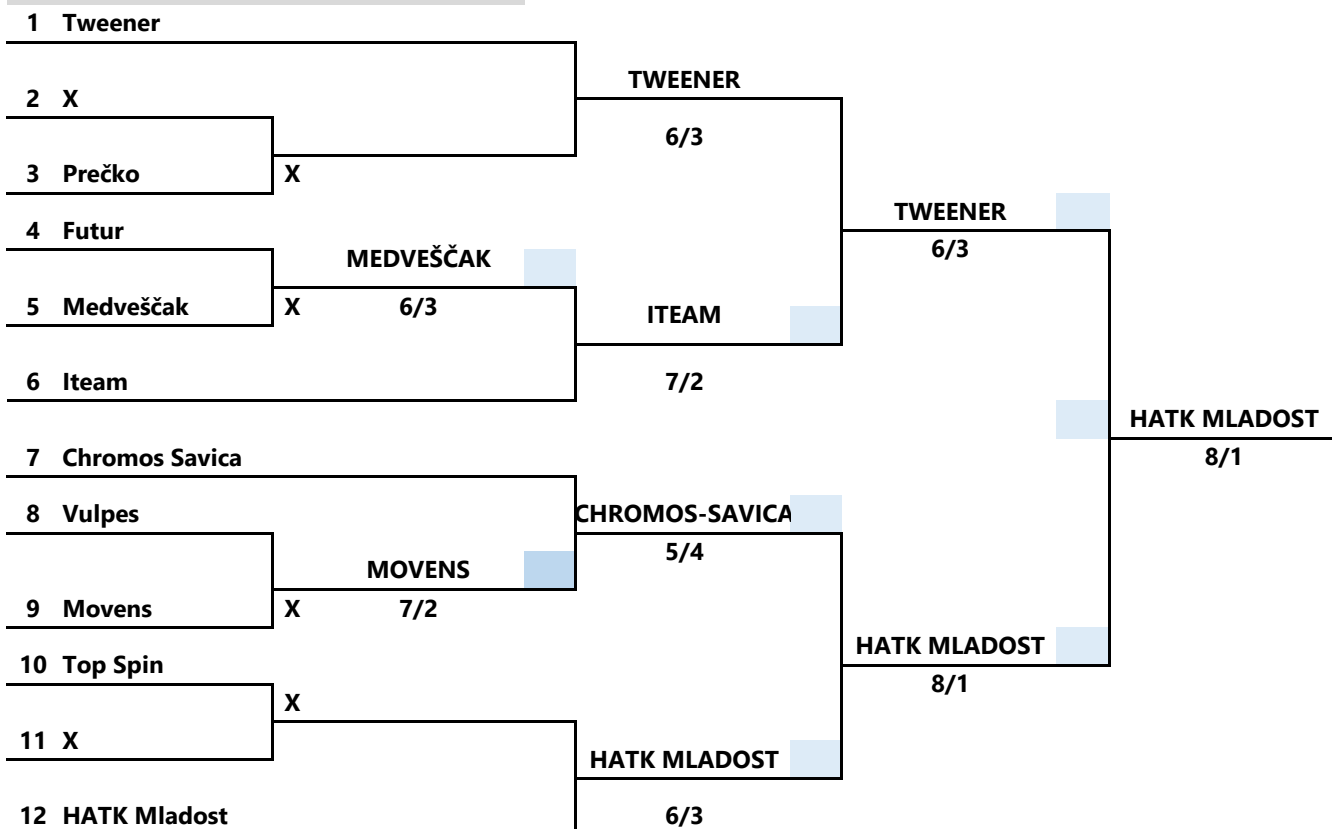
1 Tweener

2 X

3 Prečko

X

TWEENER

6/3

4 Futur

5 Medveščak

X

MEDVEŠČAK

6/3

6 Iteam

ITEAM

7/2

TWEENER

6/3

7 Chromos Savica

8 Vulpes

9 Movens

X

MOVENS

7/2

CHROMOS-SAVICA

5/4

10 Top Spin

11 X

X

12 HATK Mladost

HATK MLADOST

6/3

HATK MLADOST

8/1

HATK MLADOST

8/1